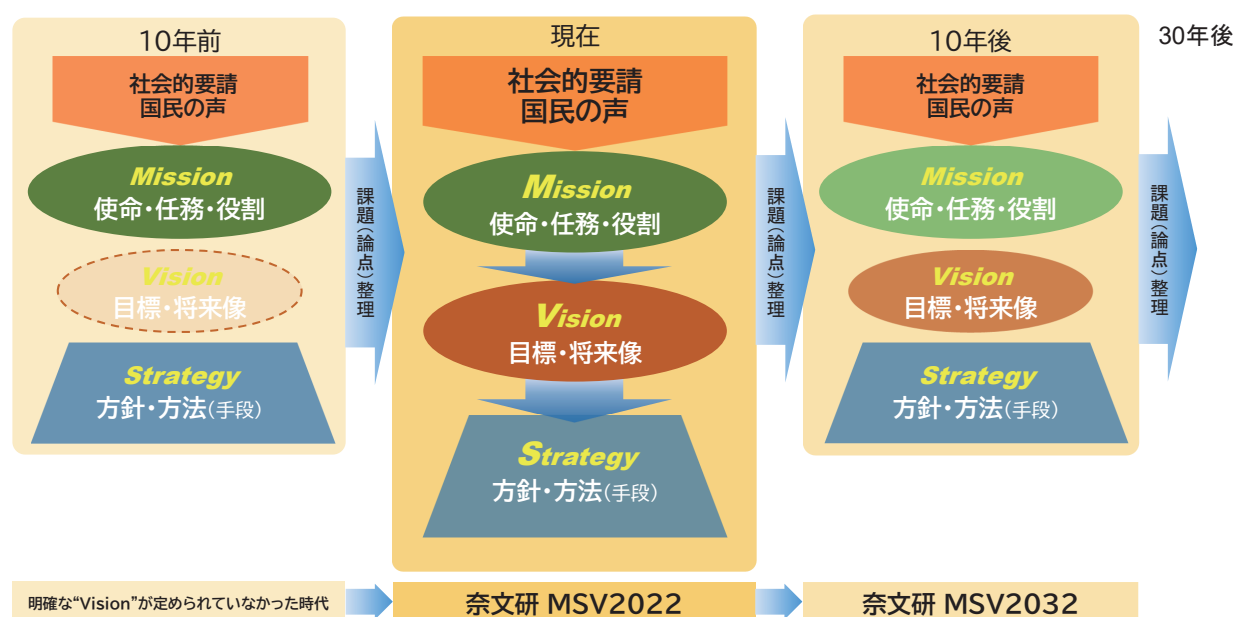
10年前

社会的要請
国民の声

Mission
使命・任務・役割

Vision
目標・将来像

Strategy
方針・方法(手段)

課題(論点)整理

現在

社会的要請
国民の声

Mission
使命・任務・役割

Vision
目標・将来像

Strategy
方針・方法(手段)

課題(論点)整理

10年後

社会的要請
国民の声

Mission
使命・任務・役割

Vision
目標・将来像

Strategy
方針・方法(手段)

課題(論点)整理

30年後

明確な"Vision"が定められていなかった時代

奈文研 MSV2022

奈文研 MSV2032